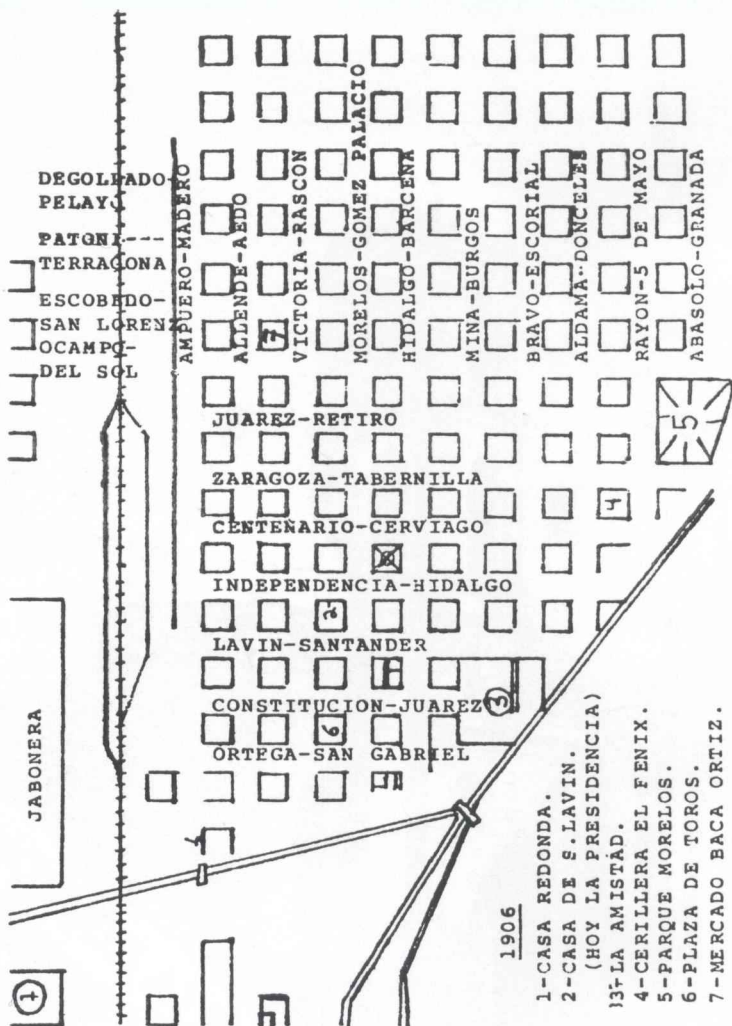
DEGOLLADO-PELAYO
PATONI---TERRACONA
ESCOBEDO-SAN LORENZO
OCAMPO-DEL SOL

AMPUERO-MADERO
ALLENDE-AEDO
VICTORIA-RASCON
MORELOS-GOMEZ PALACIO
HIDALGO-BARCENA
MINA-BURGOS
BRAVO-ESCORIAL
ALDAMA-DONCELES
RAYON-5 DE MAYO
ABASOLO-GRANADA

JUAREZ-RETIRO
ZARAGOZA-TABERNILLA
CENTENARIO-CERVIAGO
INDEPENDENCIA-HIDALGO
LAVIN-SANTANDER
CONSTITUCION-JUAREZ
ORTEGA-SAN GABRIEL

JABONERA

7
5
4
2
3
6
1

1906
1-CASA REDONDA.
2-CASA DE S.LAVIN. (HOY LA PRESIDENCIA)
3-LA AMISTAD.
4-CERILLERA EL FENIX.
5-PARQUE MORELOS.
6-PLAZA DE TOROS.
7-MERCADO BACA ORTIZ.